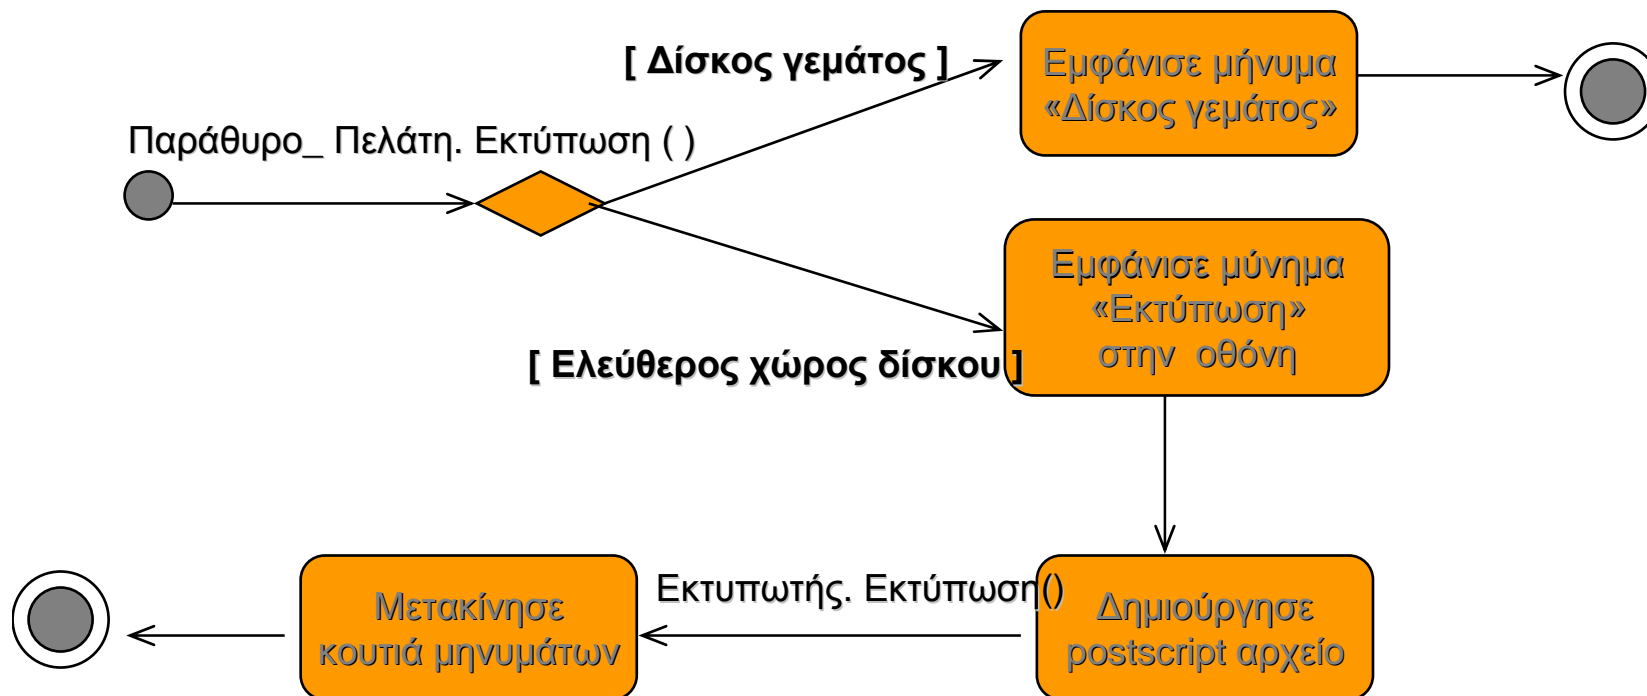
[ Δίσκος γεμάτος ]

Εμφάνισε μήνυμα «Δίσκος γεμάτος»

Παράθυρο_ Πελάτη. Εκτύπωση ( )

Εμφάνισε μύνημα «Εκτύπωση» στην οθόνη

[ Ελεύθερος χώρος δίσκου ]

Εκτυπωτής. Εκτύπωση()

Μετακίνησε κουτιά μηνυμάτων

Δημιούργησε postscript αρχείο